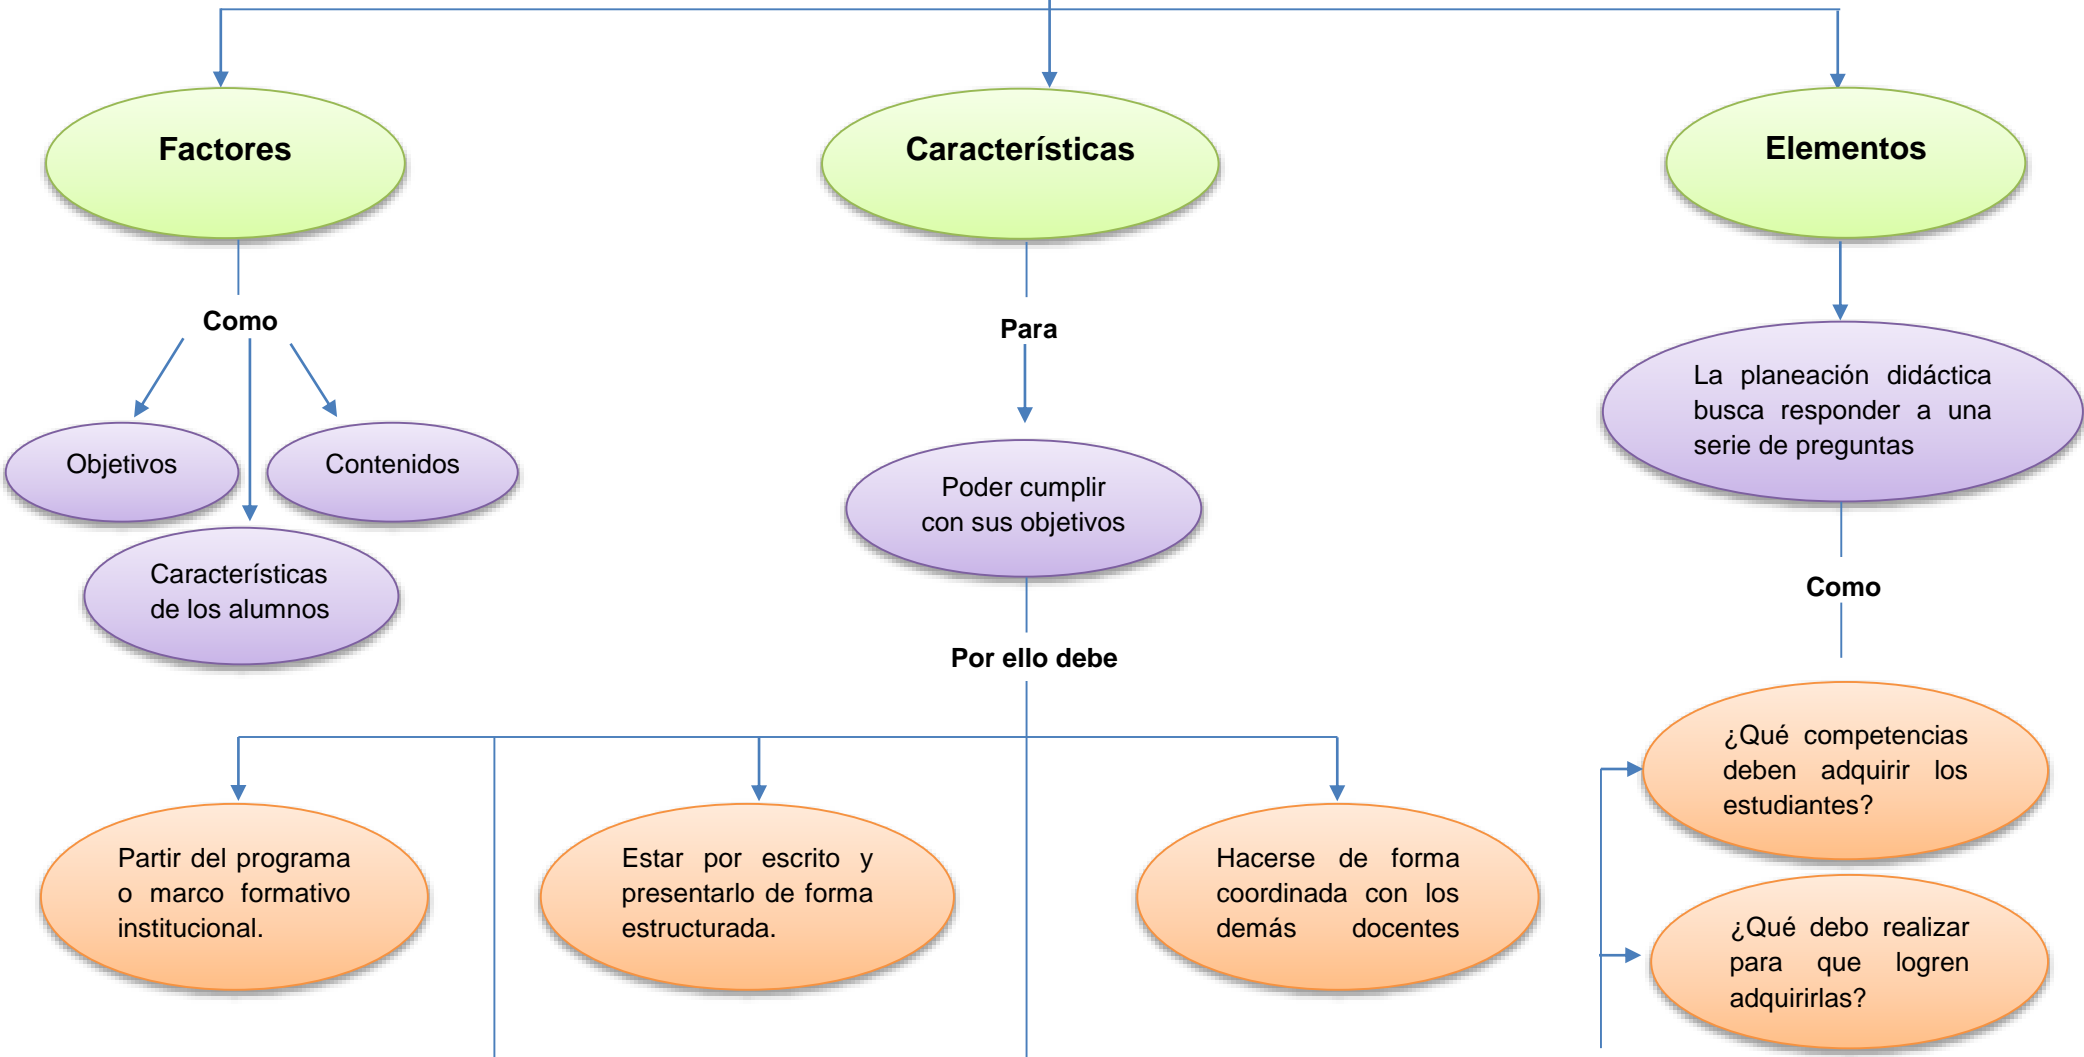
Factores

Características

Elementos

Como

Para

Objetivos

Contenidos

Características de los alumnos

Poder cumplir con sus objetivos

La planeación didáctica busca responder a una serie de preguntas

Como

Por ello debe

¿Qué competencias deben adquirir los estudiantes?

Partir del programa o marco formativo institucional.

Estar por escrito y presentarlo de forma estructurada.

Hacerse de forma coordinada con los demás docentes

¿Qué debo realizar para que logren adquirirlas?